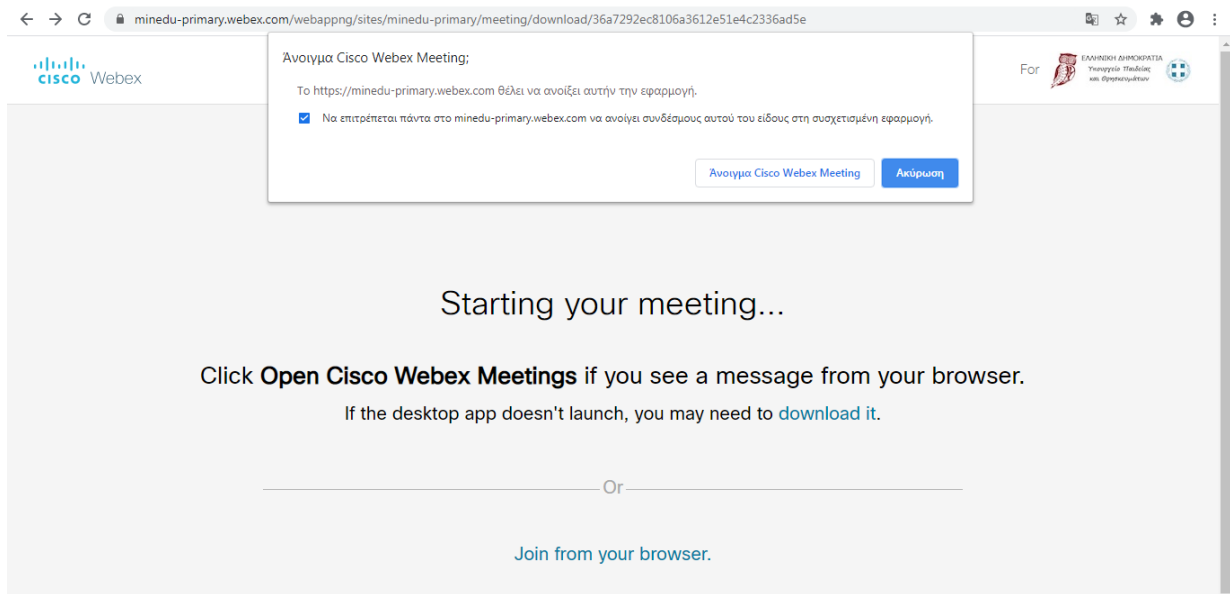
minedu-primary.webex.com/webappng/sites/minedu-primary/meeting/download/36a7292ec8106a3612e51e4c2336ad5e

cisco Webex

Άνοιγμα Cisco Webex Meeting;

Το https://minedu-primary.webex.com θέλει να ανοίξει αυτήν την εφαρμογή.

Να επιτρέπεται πάντα στο minedu-primary.webex.com να ανοίγει συνδέσμους αυτού του είδους στη συσχετισμένη εφαρμογή.

Άνοιγμα Cisco Webex Meeting

Ακύρωση

For

ΕΛΛΗΝΙΚΗ ΔΗΜΟΚΡΑΤΙΑ
Υπουργείο Παιδείας και Θρησκευμάτων

Starting your meeting...

Click **Open Cisco Webex Meetings** if you see a message from your browser.

If the desktop app doesn't launch, you may need to download it.

Or

Join from your browser.